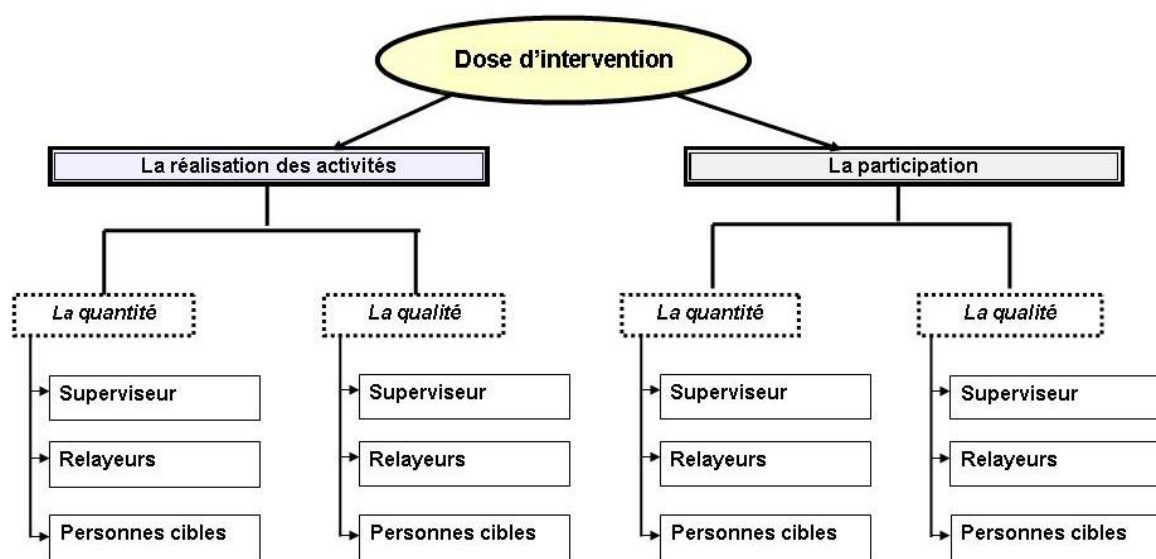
Dose d'intervention

La réalisation des activités

La quantité

Superviseur

Relayeurs

Personnes cibles

La qualité

Superviseur

Relayeurs

Personnes cibles

La participation

La quantité

Superviseur

Relayeurs

Personnes cibles

La qualité

Superviseur

Relayeurs

Personnes cibles